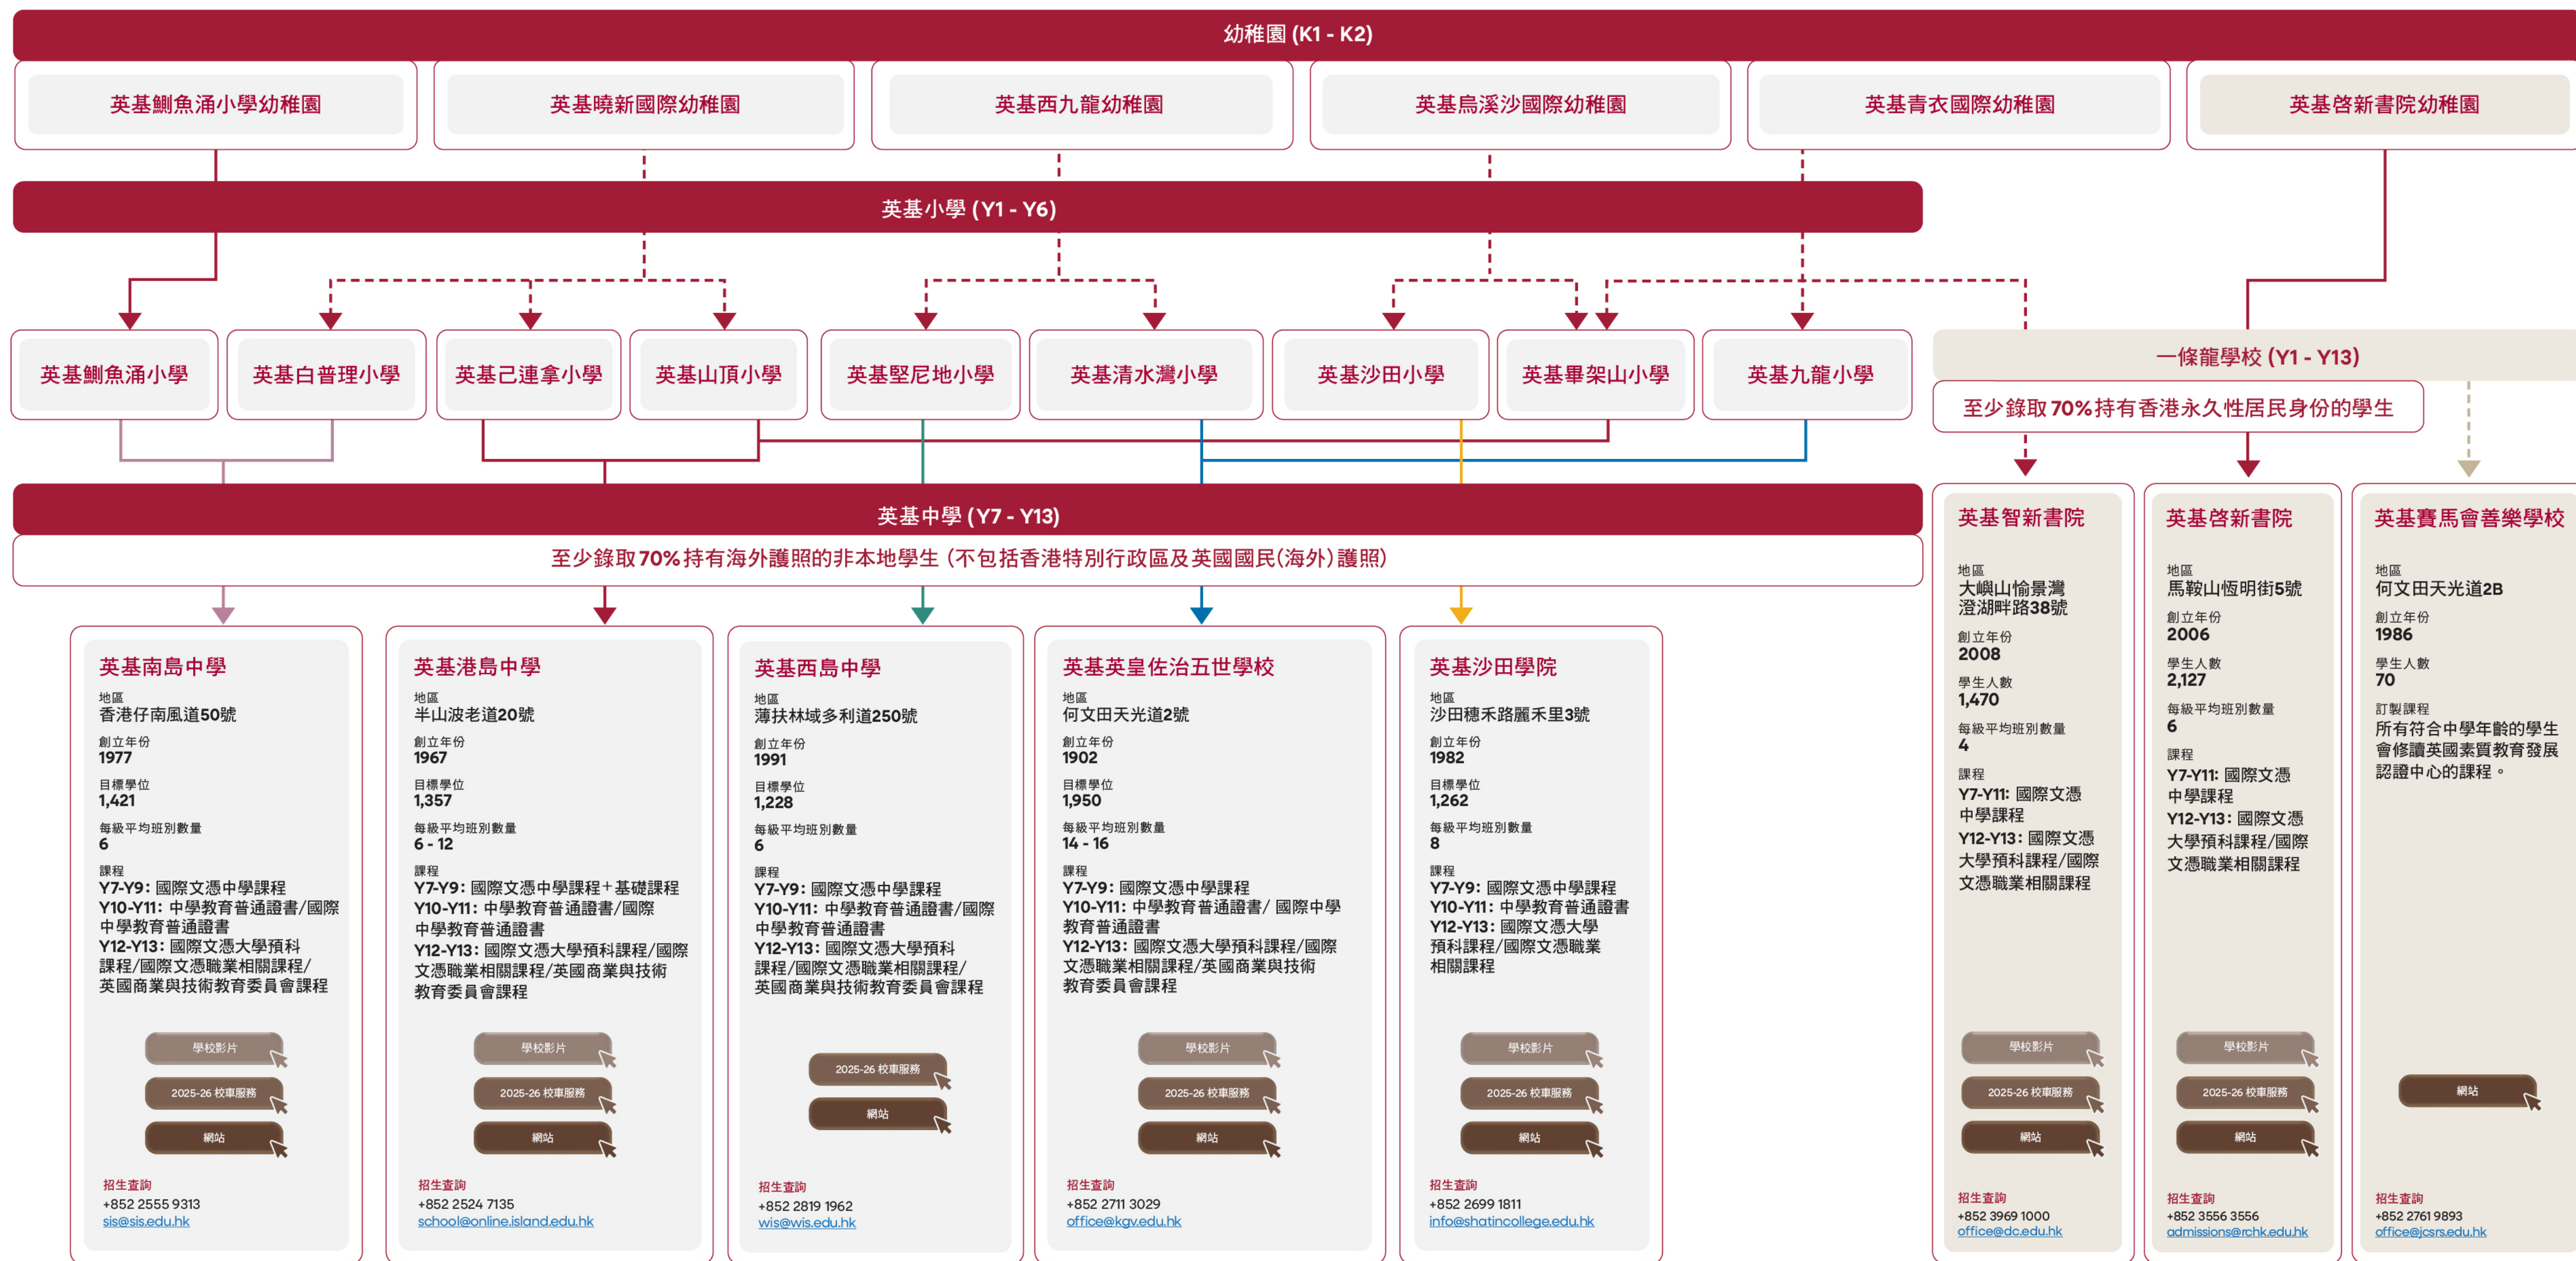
幼稚園 (K1 - K2)

英基鰂魚涌小學幼稚園

英基曉新國際幼稚園

英基西九龍幼稚園

英基烏溪沙國際幼稚園

英基青衣國際幼稚園

英基啓新書院幼稚園

英基小學 (Y1 - Y6)

英基鰂魚涌小學

英基白普理小學

英基己連拿小學

英基山頂小學

英基堅尼地小學

英基清水灣小學

英基沙田小學

英基畢架山小學

英基九龍小學

一條龍學校 (Y1 - Y13)

至少錄取70%持有香港永久性居民身份的學生

英基中學 (Y7 - Y13)

至少錄取70%持有海外護照的非本地學生 (不包括香港特別行政區及英國國民(海外)護照)

英基南島中學
地區
香港仔南風道50號
創立年份
1977
目標學位
1,421
每級平均班別數量
6
課程
Y7-Y9: 國際文憑中學課程
Y10-Y11: 中學教育普通證書/國際中學教育普通證書
Y12-Y13: 國際文憑大學預科課程/國際文憑職業相關課程/英國商業與技術教育委員會課程
學校影片
2025-26 校車服務
網站
招生查詢
+852 2555 9313
sis@sis.edu.hk

英基港島中學
地區
半山波老道20號
創立年份
1967
目標學位
1,357
每級平均班別數量
6 - 12
課程
Y7-Y9: 國際文憑中學課程+基礎課程
Y10-Y11: 中學教育普通證書/國際中學教育普通證書
Y12-Y13: 國際文憑大學預科課程/國際文憑職業相關課程/英國商業與技術教育委員會課程
學校影片
2025-26 校車服務
網站
招生查詢
+852 2524 7135
school@online.island.edu.hk

英基西島中學
地區
薄扶林域多利道250號
創立年份
1991
目標學位
1,228
每級平均班別數量
6
課程
Y7-Y9: 國際文憑中學課程
Y10-Y11: 中學教育普通證書/國際中學教育普通證書
Y12-Y13: 國際文憑大學預科課程/國際文憑職業相關課程/英國商業與技術教育委員會課程
2025-26 校車服務
網站
招生查詢
+852 2819 1962
wis@wis.edu.hk

英基英皇佐治五世學校
地區
何文田天光道2號
創立年份
1902
目標學位
1,950
每級平均班別數量
14 - 16
課程
Y7-Y9: 國際文憑中學課程
Y10-Y11: 中學教育普通證書/ 國際中學教育普通證書
Y12-Y13: 國際文憑大學預科課程/國際文憑職業相關課程/英國商業與技術教育委員會課程
學校影片
2025-26 校車服務
網站
招生查詢
+852 2711 3029
office@kgv.edu.hk

英基沙田學院
地區
沙田穗禾路麗禾里3號
創立年份
1982
目標學位
1,262
每級平均班別數量
8
課程
Y7-Y9: 國際文憑中學課程
Y10-Y11: 中學教育普通證書
Y12-Y13: 國際文憑大學預科課程/國際文憑職業相關課程
學校影片
2025-26 校車服務
網站
招生查詢
+852 2699 1811
info@shatincollege.edu.hk

英基智新書院
地區
大嶼山愉景灣澄湖畔路38號
創立年份
2008
學生人數
1,470
每級平均班別數量
4
課程
Y7-Y11: 國際文憑中學課程
Y12-Y13: 國際文憑大學預科課程/國際文憑職業相關課程
學校影片
2025-26 校車服務
網站
招生查詢
+852 3969 1000
office@dc.edu.hk

英基啓新書院
地區
馬鞍山恆明街5號
創立年份
2006
學生人數
2,127
每級平均班別數量
6
課程
Y7-Y11: 國際文憑中學課程
Y12-Y13: 國際文憑大學預科課程/國際文憑職業相關課程
學校影片
2025-26 校車服務
網站
招生查詢
+852 3556 3556
admissions@rchk.edu.hk

英基賽馬會善樂學校
地區
何文田天光道2B
創立年份
1986
學生人數
70
訂製課程
所有符合中學年齡的學生會修讀英國素質教育發展認證中心的課程。
網站
招生查詢
+852 2761 9893
office@jcsrs.edu.hk